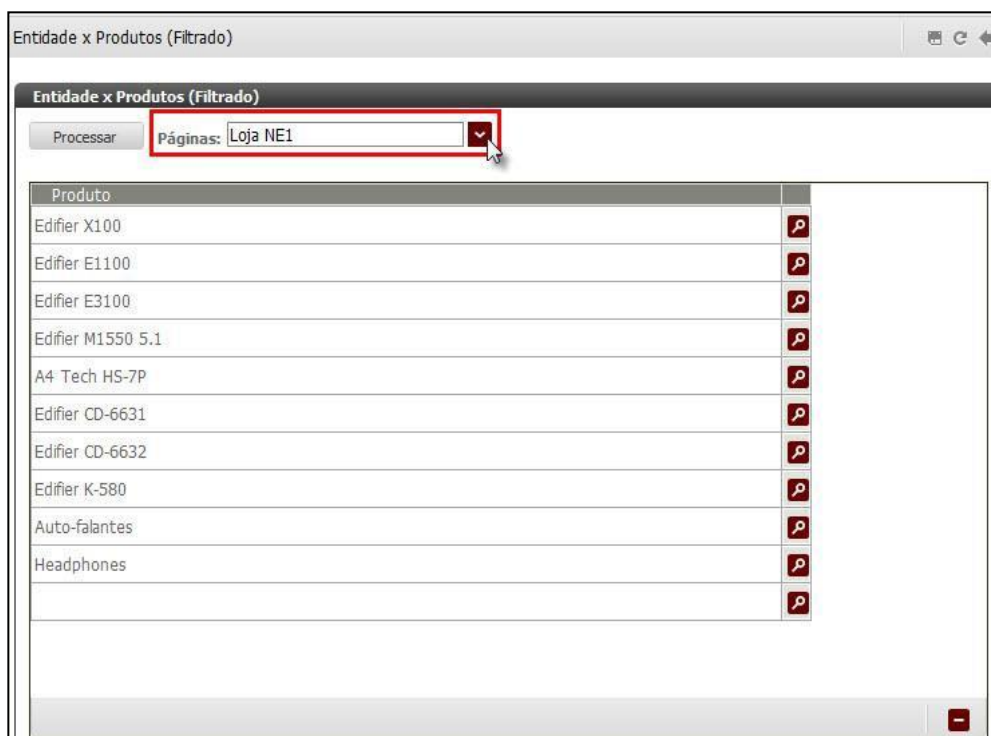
Entidade x Produtos (Filtrado)

Entidade x Produtos (Filtrado)

Processar Páginas: Loja NE1

| Produto | |
|---|---|
| Edifier X100 | |
| Edifier E1100 | |
| Edifier E3100 | |
| Edifier M1550 5.1 | |
| A4 Tech HS-7P | |
| Edifier CD-6631 | |
| Edifier CD-6632 | |
| Edifier K-580 | |
| Auto-falantes | |
| Headphones | |
| | |